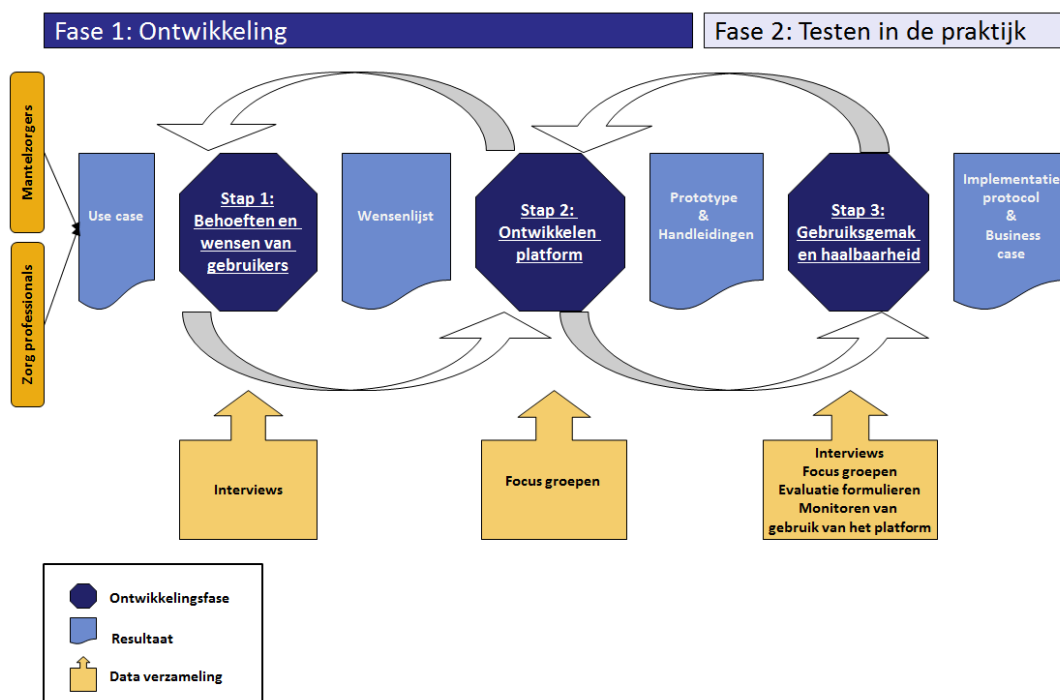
Fase 1: Ontwikkeling

Fase 2: Testen in de praktijk

Mantelzorgers

Zorg professionals

Use case

Stap 1: Behoeften en wensen van gebruikers

Wensenlijst

Stap 2: Ontwikkelen platform

Prototype & Handleidingen

Stap 3: Gebruiksgemak en haalbaarheid

Implementatie protocol & Business case

Interviews

Focus groepen

Interviews
Focus groepen
Evaluatie formulieren
Monitoren van gebruik van het platform

Ontwikkelingsfase

Resultaat

Data verzameling